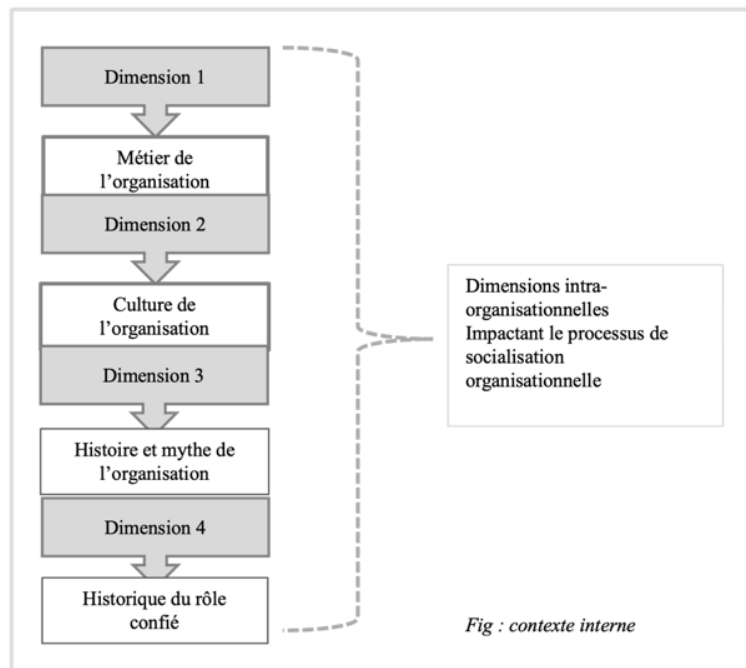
Dimension 1

Métier de l'organisation

Dimension 2

Culture de l'organisation

Dimension 3

Histoire et mythe de l'organisation

Dimension 4

Historique du rôle confié

Dimensions intra-organisationnelles Impactant le processus de socialisation organisationnelle

Fig : contexte interne